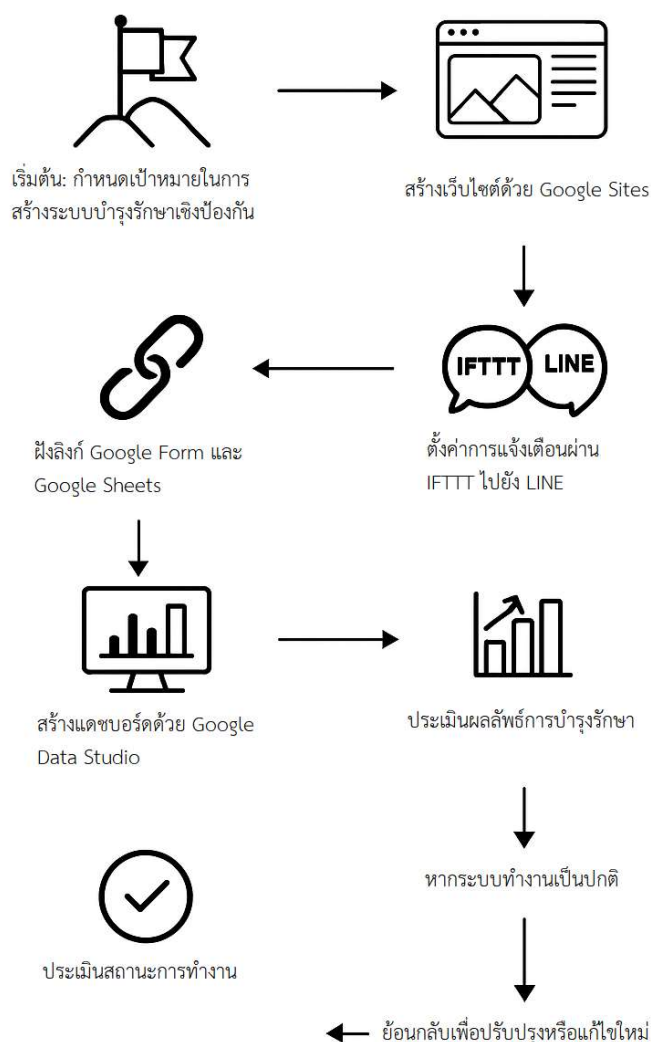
เริ่มต้น: กำหนดเป้าหมายในการสร้างระบบบำรุงรักษาเชิงป้องกัน

สร้างเว็บไซต์ด้วย Google Sites

IFTTT

LINE

ตั้งค่าการแจ้งเตือนผ่าน IFTTT ไปยัง LINE

ฝังลิงก์ Google Form และ Google Sheets

สร้างแดชบอร์ดด้วย Google Data Studio

ประเมินผลลัพธ์การบำรุงรักษา

หากระบบทำงานเป็นปกติ

ประเมินสถานะการทำงาน

ย้อนกลับเพื่อปรับปรุงหรือแก้ไขใหม่